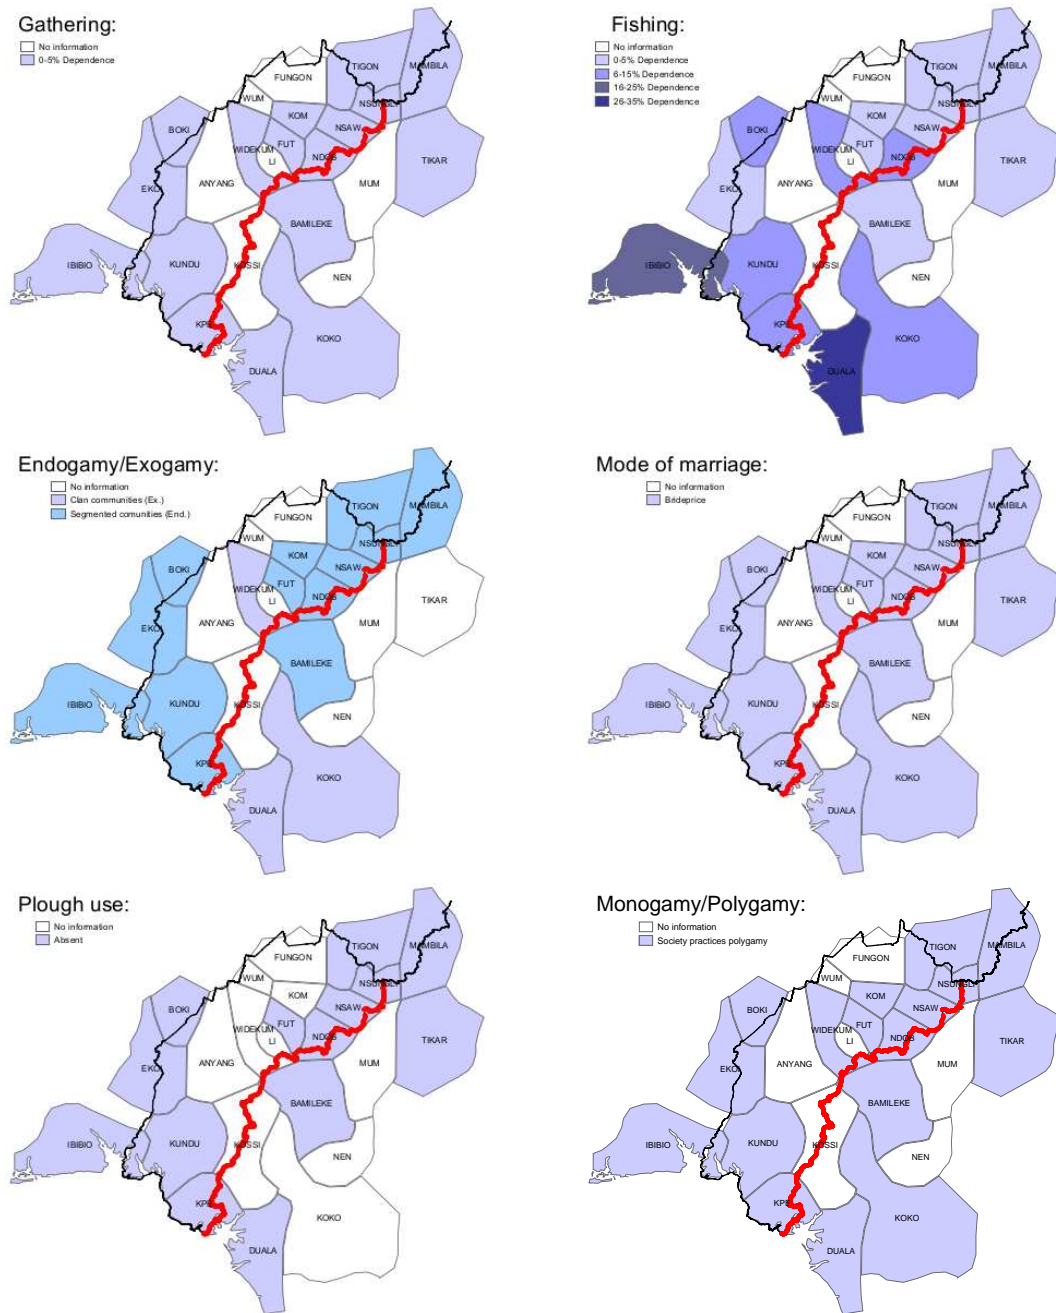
Gathering:
No information
0-5% Dependence

TIGON
MAMBILA
FUNGON
WUM
NSUNGLI
KOM
NSAW
BOKI
WIDEKUM
FUT
NDOB
LI
TIKAR
EKO
ANYANG
MUM
BAMILEKE
IBIBIO
KUNDU
KOSSI
NEN
KPE
KOKO
DUALA

Fishing:
No information
0-5% Dependence
6-15% Dependence
16-25% Dependence
26-35% Dependence

TIGON
MAMBILA
FUNGON
WUM
NSUNGLI
KOM
NSAW
BOKI
WIDEKUM
FUT
NDOB
LI
TIKAR
EKO
ANYANG
MUM
BAMILEKE
IBIBIO
KUNDU
KOSSI
NEN
KPE
KOKO
DUALA

Endogamy/Exogamy:
No information
Clan communities (Ex.)
Segmented comunities (End.)

TIGON
MAMBILA
FUNGON
WUM
NSUNGLI
KOM
NSAW
BOKI
WIDEKUM
FUT
NDOB
LI
TIKAR
EKO
ANYANG
MUM
BAMILEKE
IBIBIO
KUNDU
KOSSI
NEN
KPE
KOKO
DUALA

Mode of marriage:
No information
Brideprice

TIGON
MAMBILA
FUNGON
WUM
NSUNGLI
KOM
NSAW
BOKI
WIDEKUM
FUT
NDOB
LI
TIKAR
EKO
ANYANG
MUM
BAMILEKE
IBIBIO
KUNDU
KOSSI
NEN
KPE
KOKO
DUALA

Plough use:
No information
Absent

TIGON
MAMBILA
FUNGON
WUM
NSUNGLI
KOM
NSAW
BOKI
WIDEKUM
FUT
NDOB
LI
TIKAR
EKO
ANYANG
MUM
BAMILEKE
IBIBIO
KUNDU
KOSSI
NEN
KPE
KOKO
DUALA

Monogamy/Polygamy:
No information
Society practices polygamy

TIGON
MAMBILA
FUNGON
WUM
NSUNGLI
KOM
NSAW
BOKI
WIDEKUM
FUT
NDOB
LI
TIKAR
EKO
ANYANG
MUM
BAMILEKE
IBIBIO
KUNDU
KOSSI
NEN
KPE
KOKO
DUALA